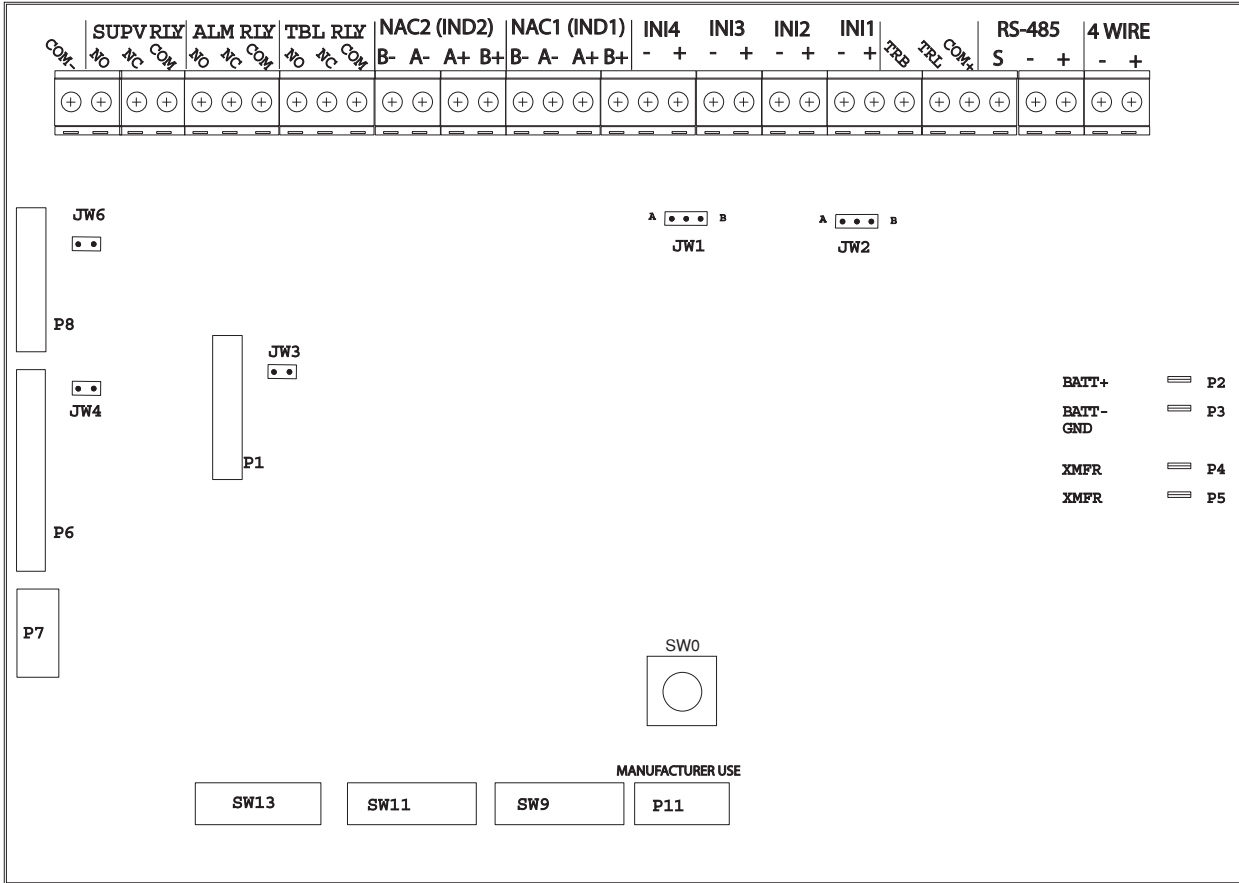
SUPV RLY ALM RLY TBL RLY NAC2 (IND2) NAC1 (IND1) INI4 INI3 INI2 INI1 RS-485 4 WIRE

COM- NO NC COM NO NC COM NO NC COM B- A- A+ B+ B- A- A+ B+ - + - + - + - + TRB TRL COM+ S - + - +

JW6

A B
JW1

A B
JW2

P8

JW3

JW4

P1

BATT+ P2
BATT- GND P3
XMFR P4
XMFR P5

P6

P7

SW0

MANUFACTURER USE

SW13 SW11 SW9 P11